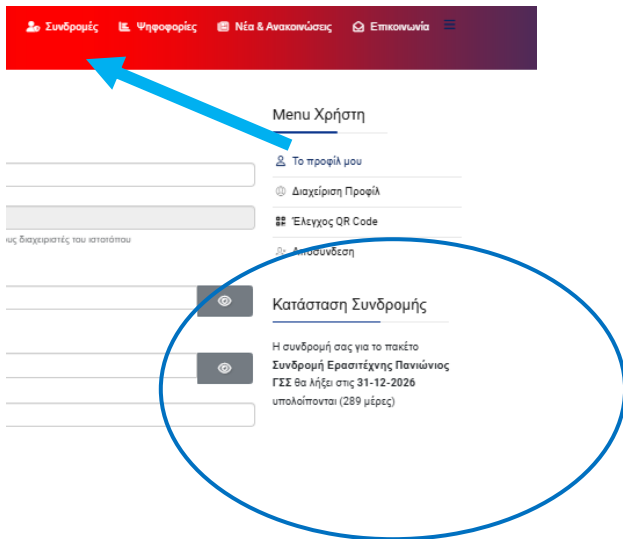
Συνδρομές Ψηφοφορίες Νέα & Ανακοινώσεις Επικοινωνία

ους διαχειριστές του ιστοτόπου

Menu Χρήστη

Το προφίλ μου

Διαχείριση Προφίλ

Έλεγχος QR Code

Αποσύνδεση

Κατάσταση Συνδρομής

Η συνδρομή σας για το πακέτο **Συνδρομή Ερασιτέχνης Πανιώνιος ΓΣΣ** θα λήξει στις **31-12-2026** υπολοίπονται (289 μέρες)